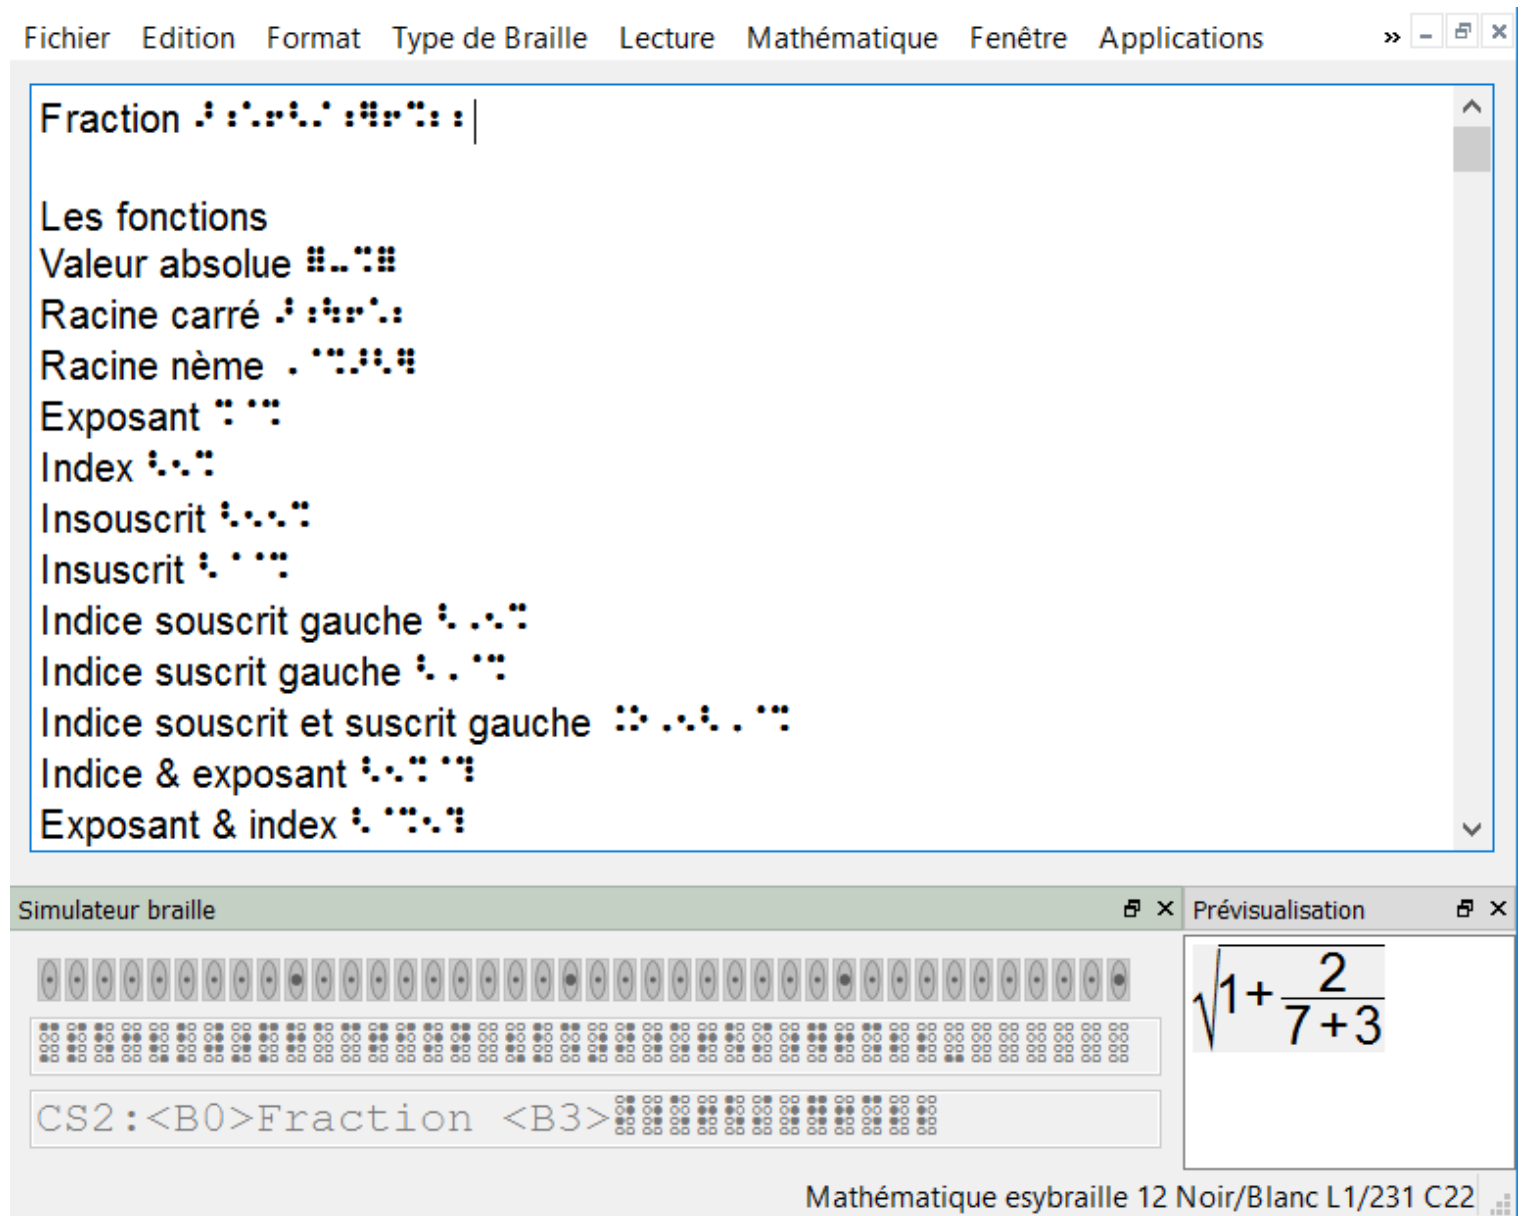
Fichier Edition Format Type de Braille Lecture Mathématique Fenêtre Applications »

Fraction ⠰⠡⠂⠖⠡⠄⠡⠻⠖⠙⠡⠡

Les fonctions
Valeur absolue ⠿⠤⠙⠿
Racine carré ⠰⠡⠻⠖⠂⠡
Racine nème ⠄⠈⠙⠤⠳⠿
Exposant ⠙ ⠈⠙
Index ⠑⠂⠙
Insouscrit ⠑⠂⠂⠙
Insuscrit ⠑ ⠈ ⠈⠙
Indice souscrit gauche ⠑ ⠄⠂⠙
Indice suscrit gauche ⠑ ⠄ ⠈⠙
Indice souscrit et suscrit gauche ⠱ ⠄⠂⠑ ⠄ ⠈⠙
Indice & exposant ⠑⠂⠙ ⠈⠹
Exposant & index ⠑ ⠈⠙⠂⠹

Simulateur braille
Prévisualisation
$\sqrt{1+\frac{2}{7+3}}$
CS2:<B0>Fraction <B3>

Mathématique esybraille 12 Noir/Blanc L1/231 C22